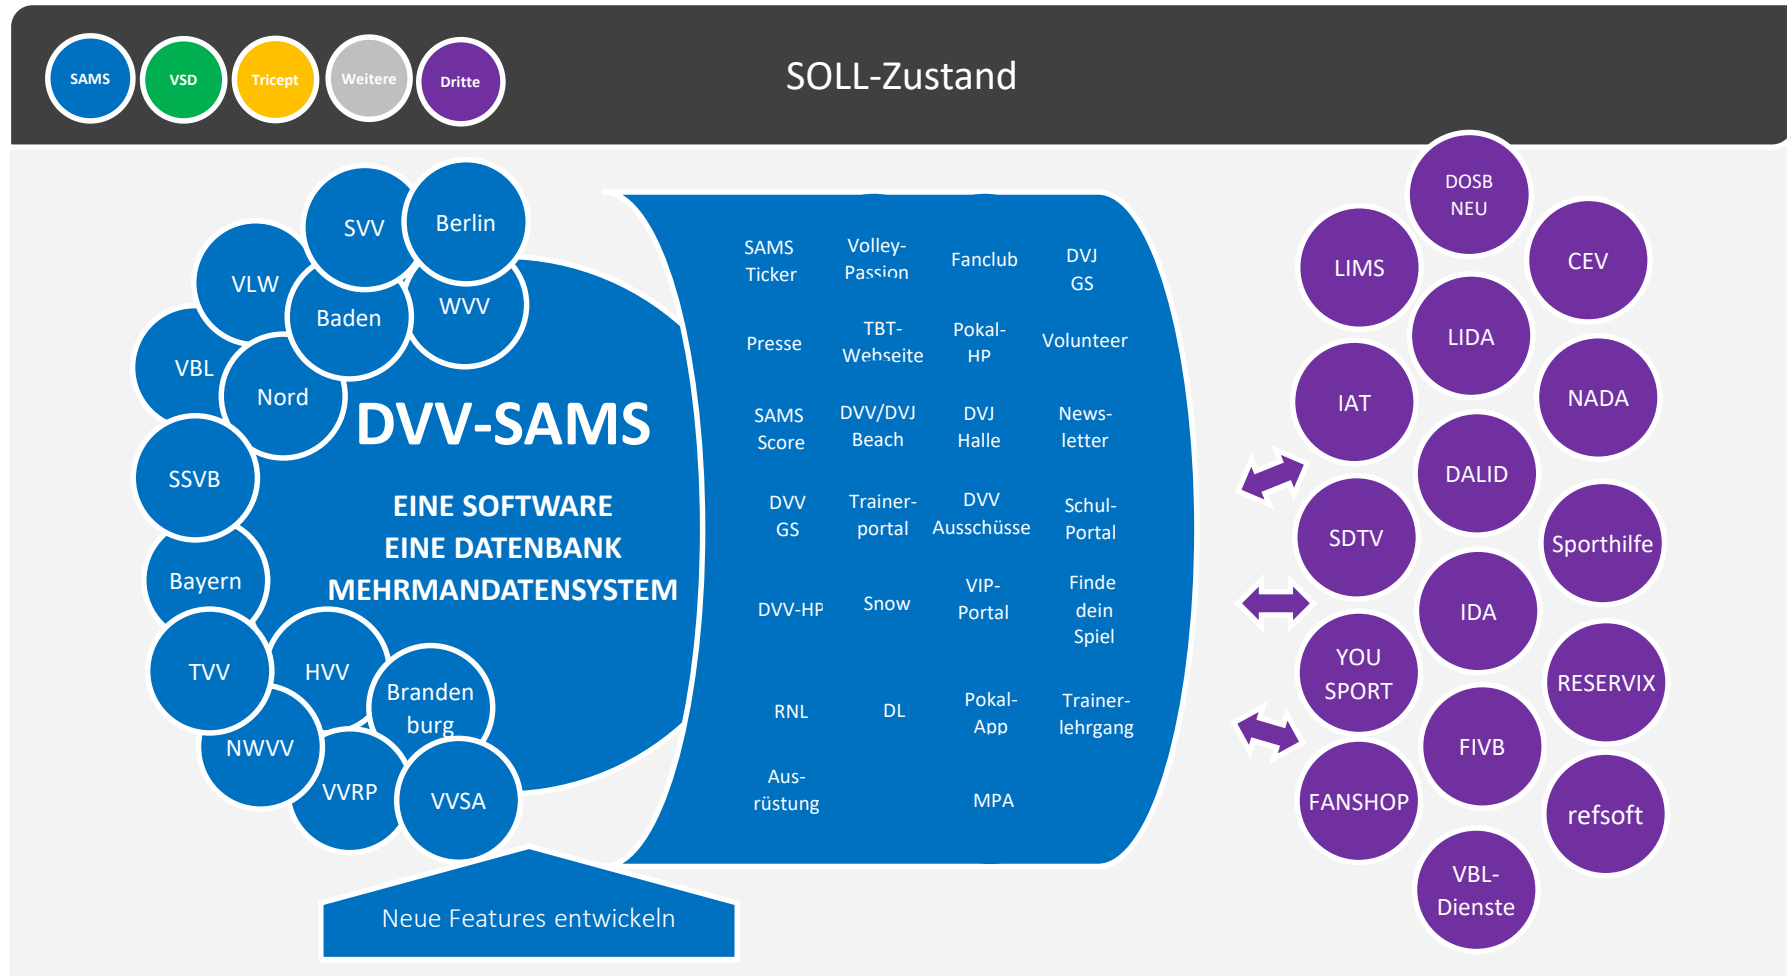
SAMS VSD Tricept Weitere Dritte

SOLL-Zustand

SVV Berlin VLW Baden WVV VBL Nord

DVV-SAMS

SSVB

EINE SOFTWARE
EINE DATENBANK
MEHRMANDATENSYSTEM

Bayern TVV HVV Brandenburg NWVV VVRP VVSA

Neue Features entwickeln

SAMS Ticker
Volley-Passion
Fanclub
DVJ GS
Presse
TBT-Webseite
Pokal-HP
Volunteer
SAMS Score
DVV/DVJ Beach
DVJ Halle
Newsletter
DVV GS
Trainerportal
DVV Ausschüsse
Schul-Portal
DVV-HP
Snow
VIP-Portal
Finde dein Spiel
RNL
DL
Pokal-App
Trainerlehrgang
Ausrüstung
MPA

DOSB NEU
LIMS
CEV
LIDA
IAT
NADA
DALID
SDTV
Sporthilfe
IDA
YOU SPORT
RESERVIX
FIVB
FANSHOP
refsoft
VBL-Dienste